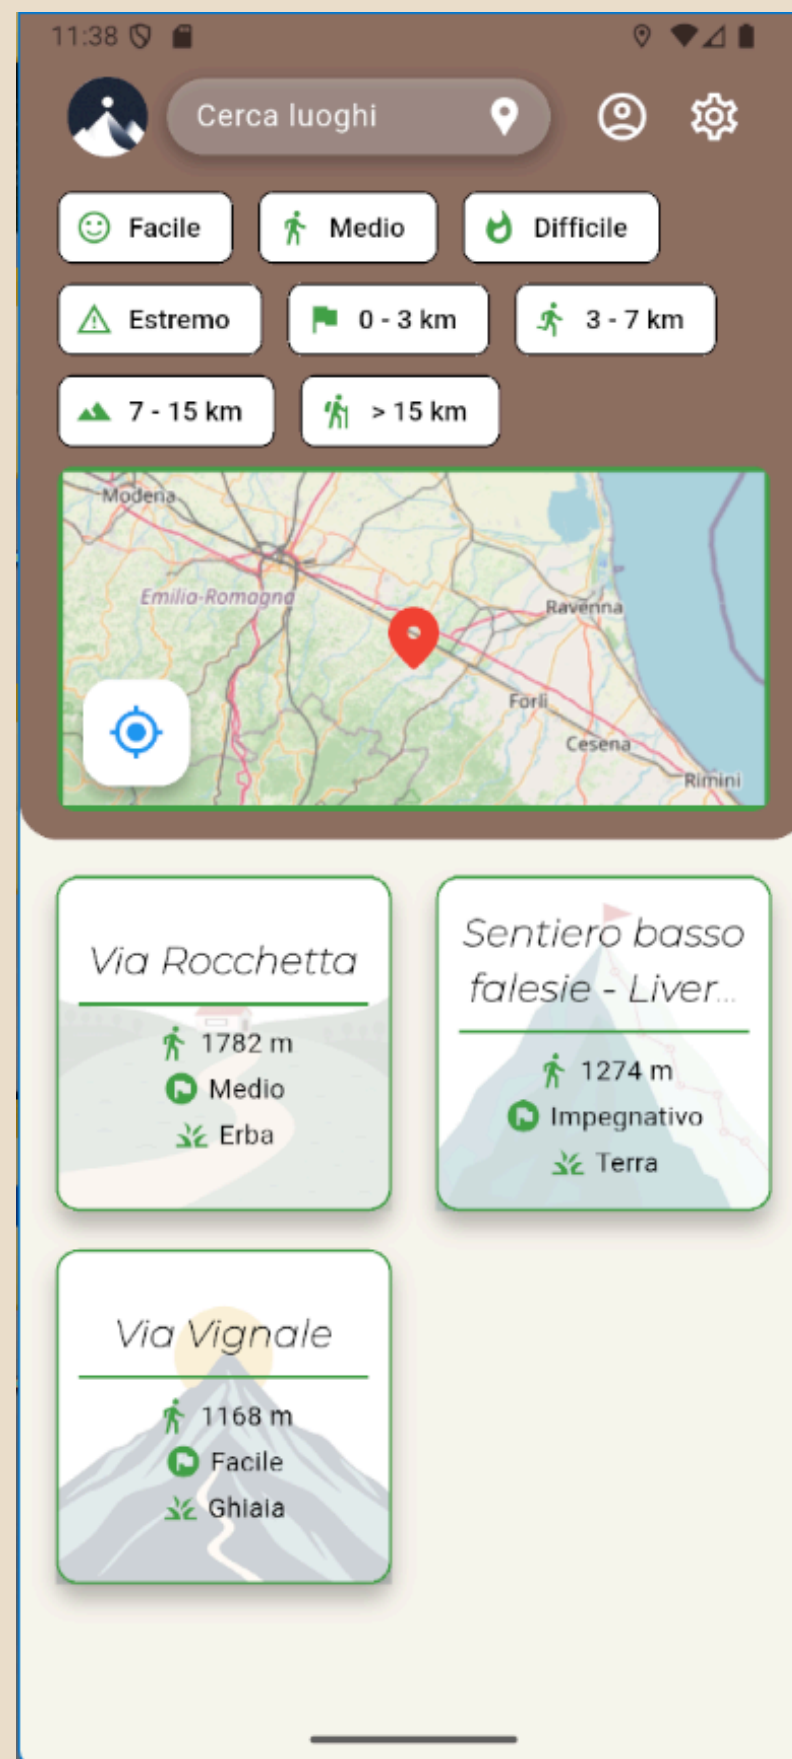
11:38

Cerca luoghi

Facile
Medio
Difficile
Estremo
0 - 3 km
3 - 7 km
7 - 15 km
> 15 km

Modena
Emilia-Romagna
Ravenna
Forlì
Cesena
Rimini

Via Rocchetta
1782 m
Medio
Erba

Sentiero basso falesie - Liver...
1274 m
Impegnativo
Terra

Via Vignale
1168 m
Facile
Ghiaia